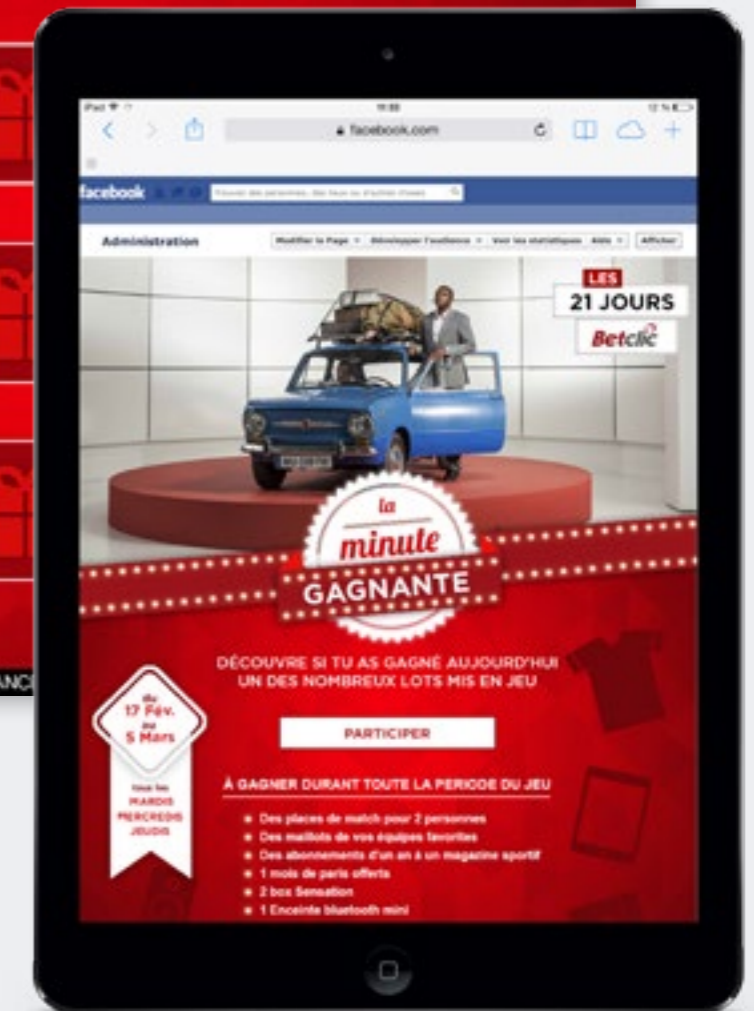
iPad 
11:33
12 %
facebook.com
facebook
Trouver des personnes, des lieux ou d'autres choses
Administration
Modifier la Page
Développer l'audience
Voir les statistiques
Aide
Afficher
LES
21 JOURS
Betclic
la
minute
GAGNANTE
DÉCOUVRE SI TU AS GAGNÉ AUJOURD'HUI UN DES NOMBREUX LOTS MIS EN JEU
du
17 Fév.
au
5 Mars
tous les
MARDIS
MERCREDIS
JEUDIS
PARTICIPER
À GAGNER DURANT TOUTE LA PERIODE DU JEU
• Des places de match pour 2 personnes
• Des maillots de vos équipes favorites
• Des abonnements d'un an à un magazine sportif
• 1 mois de paris offerts
• 2 box Sensation
• 1 Enceinte bluetooth mini
ANC